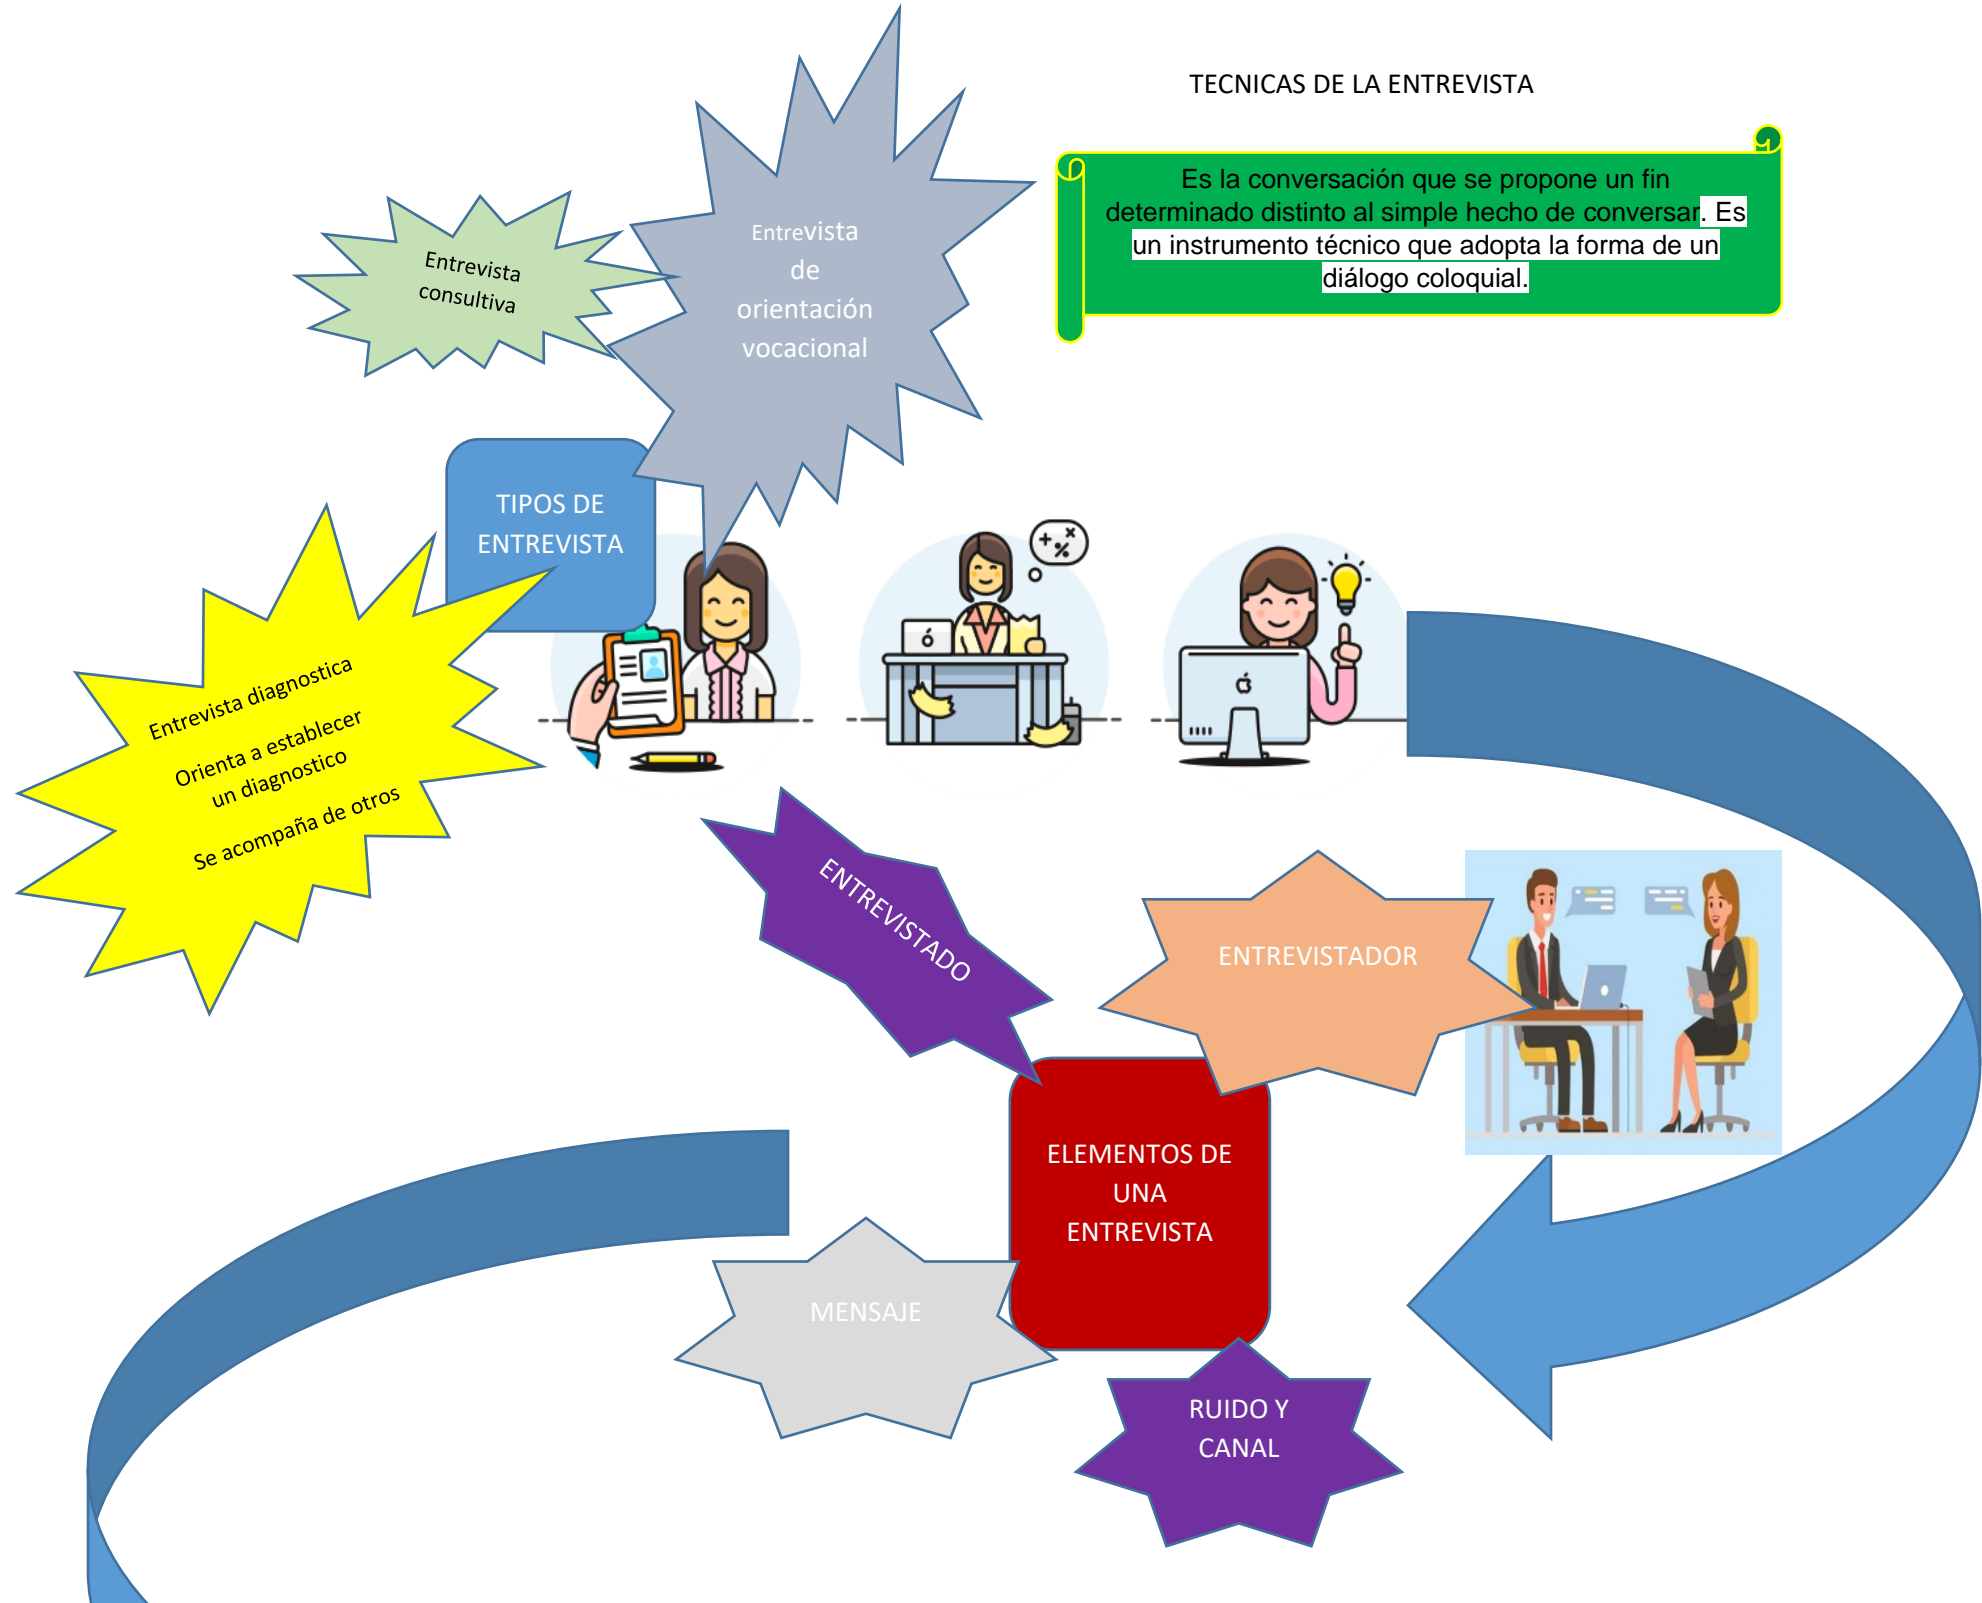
TECNICAS DE LA ENTREVISTA

Es la conversación que se propone un fin determinado distinto al simple hecho de conversar. Es un instrumento técnico que adopta la forma de un diálogo coloquial.

Entrevista consultiva

Entrevista de orientación vocacional

TIPOS DE ENTREVISTA

Entrevista diagnostica
Orienta a establecer un diagnostico
Se acompaña de otros

ENTREVISTADO

ENTREVISTADOR

ELEMENTOS DE UNA ENTREVISTA

MENSAJE

RUIDO Y CANAL